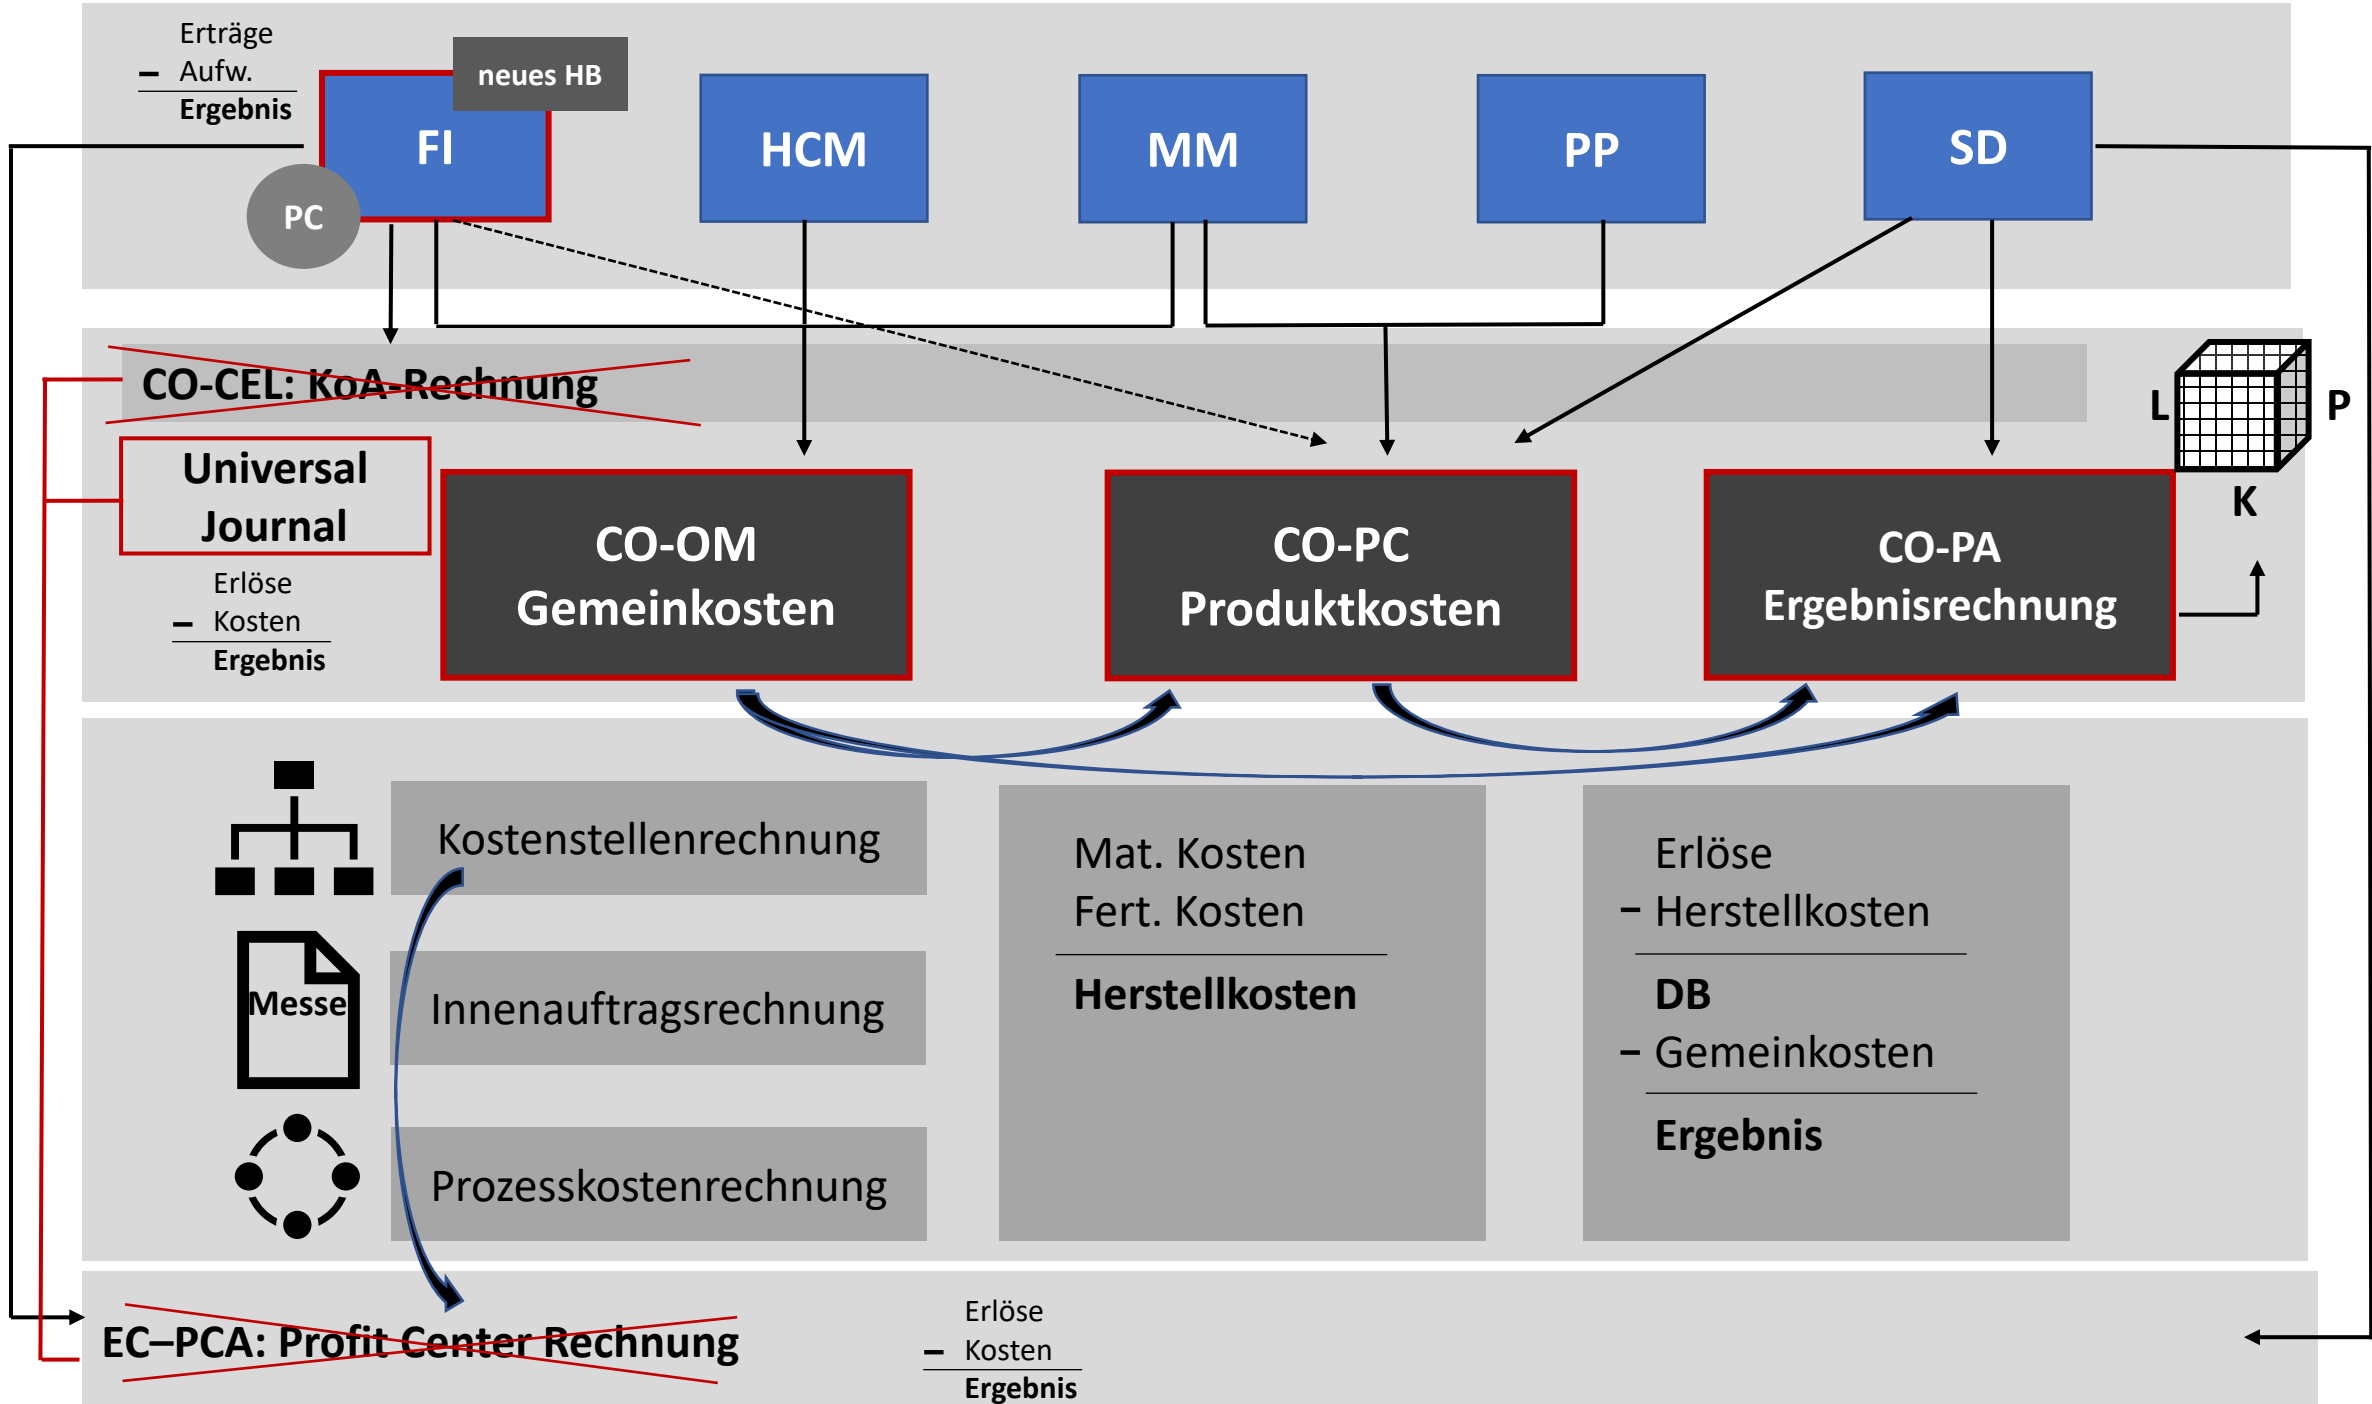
Erträge
– Aufw.
Ergebnis

neues HB

FI

PC

HCM

MM

PP

SD

CO-CEL: KoA-Rechnung

L

P

K

Universal Journal

Erlöse
– Kosten
Ergebnis

CO-OM
Gemeinkosten

CO-PC
Produktkosten

CO-PA
Ergebnisrechnung

Kostenstellenrechnung

Messe

Innenauftragsrechnung

Prozesskostenrechnung

Mat. Kosten
Fert. Kosten
Herstellkosten

Erlöse
– Herstellkosten
DB
– Gemeinkosten
Ergebnis

EC–PCA: Profit Center Rechnung

Erlöse
– Kosten
Ergebnis